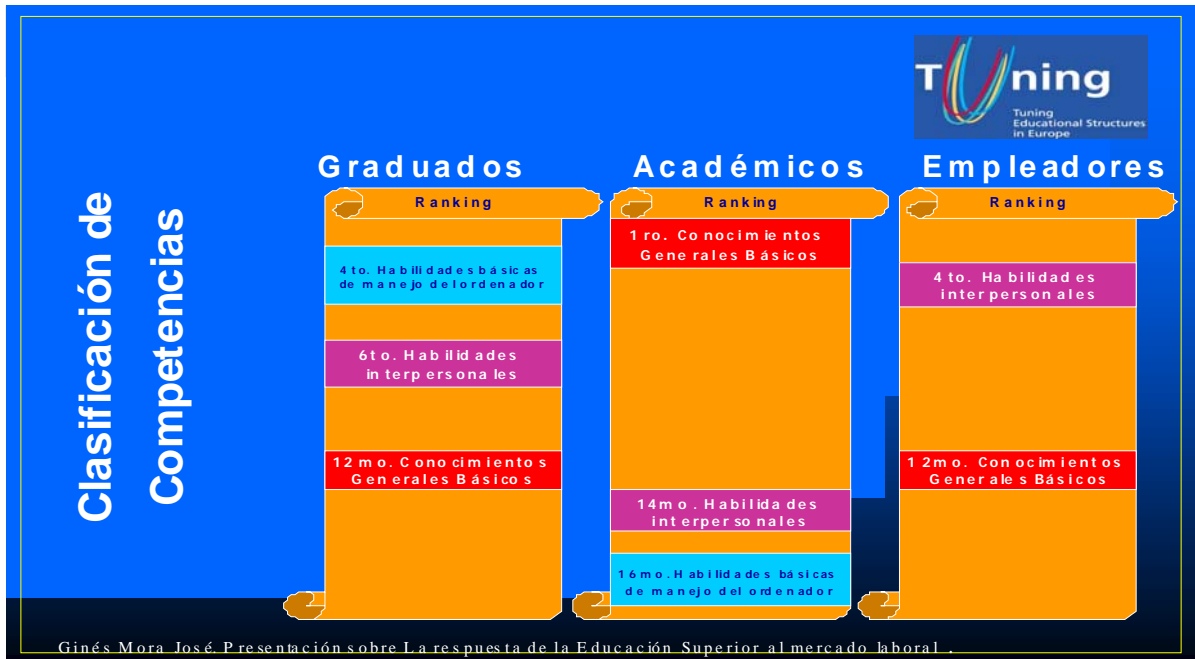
Tuning
Tuning Educational Structures in Europe

Clasificación de Competencias

Graduados

Ranking

4to. Habilidades básicas de manejo del ordenador

6to. Habilidades interpersonales

12mo. Conocimientos Generales Básicos

Académicos

Ranking

1ro. Conocimientos Generales Básicos

14mo. Habilidades interpersonales

16mo. Habilidades básicas de manejo del ordenador

Empleadores

Ranking

4to. Habilidades interpersonales

12mo. Conocimientos Generales Básicos

Ginés Mora José. Presentación sobre La respuesta de la Educación Superior al mercado laboral.